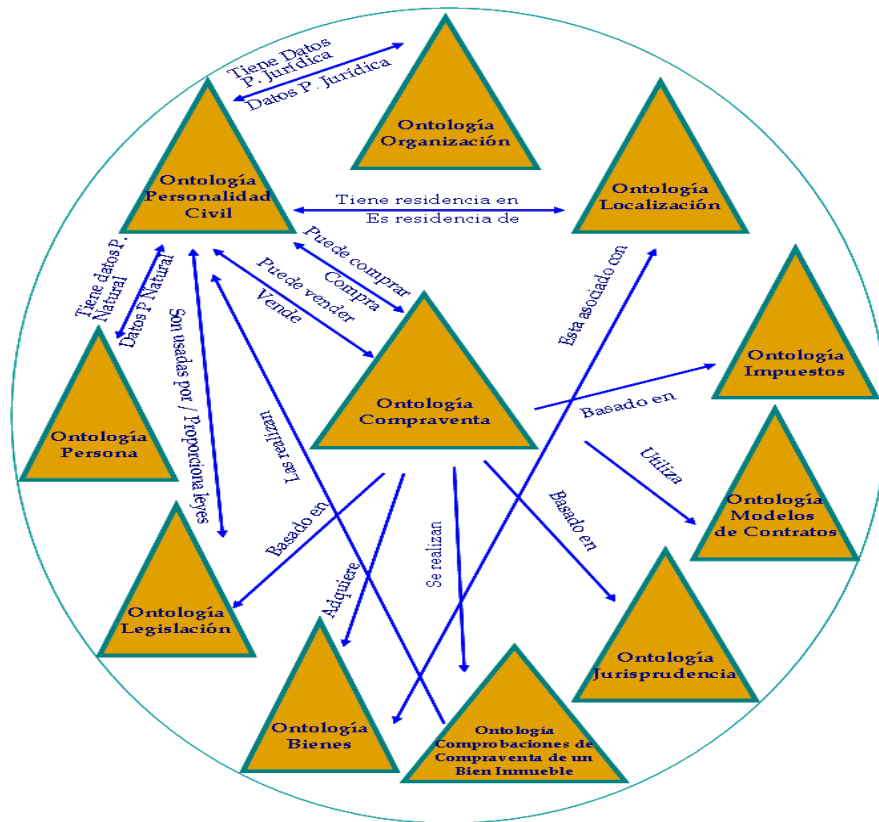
Tiene Datos P. Jurídica

Datos P. Jurídica

Ontología Organización

Ontología Personalidad Civil

Tiene residencia en

Es residencia de

Ontología Localización

Puede comprar

Compra

Puede vender

Vende

Tiene datos P. Natural

Datos P. Natural

Son usadas por / Proporciona leyes

Las realizan

Esta asociado con

Ontología Impuestos

Ontología Persona

Ontología Compraventa

Basado en

Utiliza

Ontología Modelos de Contratos

Basado en

Adquiere

Se realizan

Basado en

Ontología Legislación

Ontología Jurisprudencia

Ontología Bienes

Ontología Comprobaciones de Compraventa de un Bien Inmueble